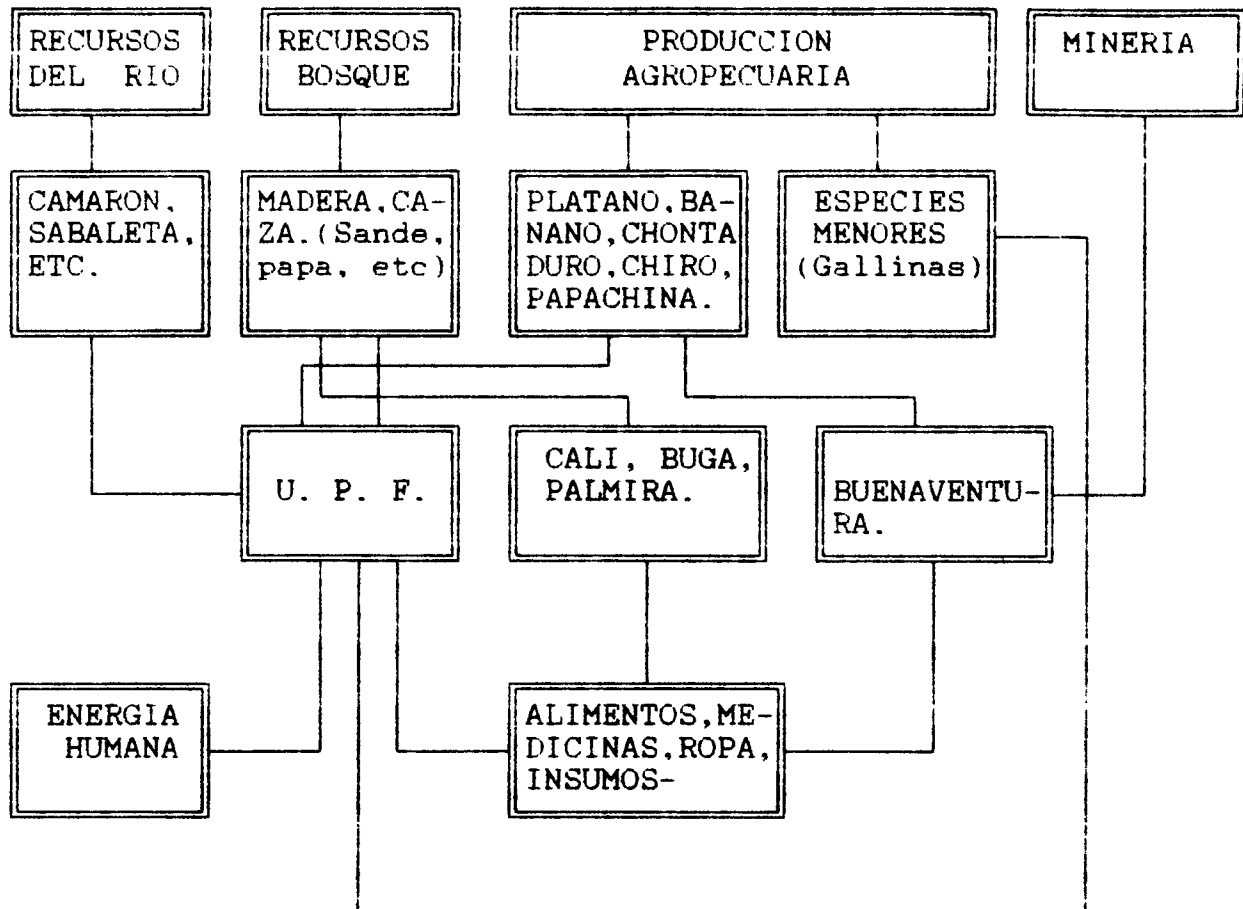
RECURSOS DEL RIO

RECURSOS BOSQUE

PRODUCCION AGROPECUARIA

MINERIA

CAMARON, SABALETA, ETC.

MADERA, CAZA. (Sande, papa, etc)

PLATANO, BANANO, CHONTADURO, CHIRO, PAPACHINA.

ESPECIES MENORES (Gallinas)

U. P. F.

CALI, BUGA, PALMIRA.

BUENAVENTURA.

ENERGIA HUMANA

ALIMENTOS, MEDICINAS, ROPA, INSUMOS-